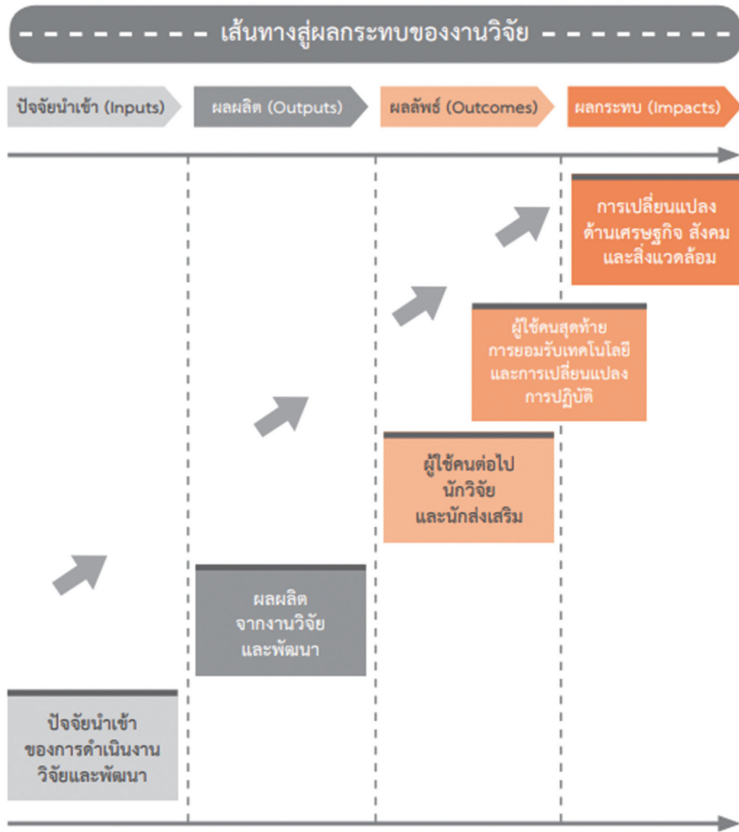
เส้นทางสู่ผลกระทบของงานวิจัย

ปัจจัยนำเข้า (Inputs)

ผลผลิต (Outputs)

ผลลัพธ์ (Outcomes)

ผลกระทบ (Impacts)

การเปลี่ยนแปลง ด้านเศรษฐกิจ สังคม และสิ่งแวดล้อม

ผู้ใช้คนสุดท้าย การยอมรับเทคโนโลยี และการเปลี่ยนแปลง การปฏิบัติ

ผู้ใช้คนต่อไป นักวิจัย และนักส่งเสริม

ผลผลิต จากงานวิจัย และพัฒนา

ปัจจัยนำเข้า ของการดำเนินงาน วิจัยและพัฒนา